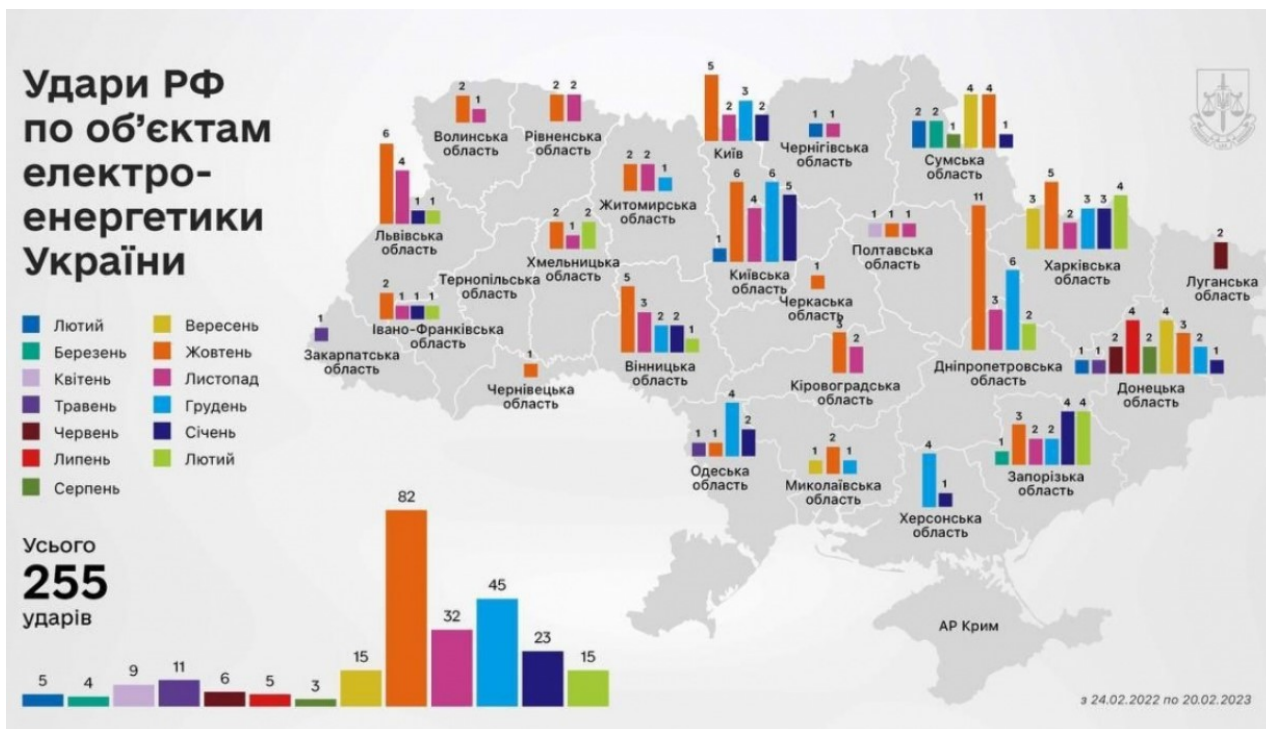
Удари РФ по об'єктам електроенергетики України

Лютий
Березень
Квітень
Травень
Червень
Липень
Серпень
Вересень
Жовтень
Листопад
Грудень
Січень
Лютий

Усього
255
ударів

5 4 9 11 6 5 3 15 82 32 45 23 15

Волинська область 2 1
Рівненська область 2 2
Київ 5 2 3 2
Чернігівська область 1 1
Сумська область 2 2 1 4 4 1
Львівська область 6 4 1 1
Житомирська область 2 2 1
Київська область 1 6 4 6 5
Полтавська область 1 1 1
Харківська область 3 5 2 3 3 4
Луганська область 2
Хмельницька область 2 1 2
Тернопільська область
Черкаська область 1
Дніпропетровська область 11 3 6 2
Івано-Франківська область 2 1 1 1
Закарпатська область 1
Вінницька область 5 3 2 2 1
Кіровоградська область 3 2
Донецька область 1 1 2 4 2 4 3 2 1
Чернівецька область 1
Одеська область 1 1 4 2
Миколаївська область 1 2 1
Херсонська область 4 1
Запорізька область 1 3 2 2 4 4
АР Крим

з 24.02.2022 по 20.02.2023